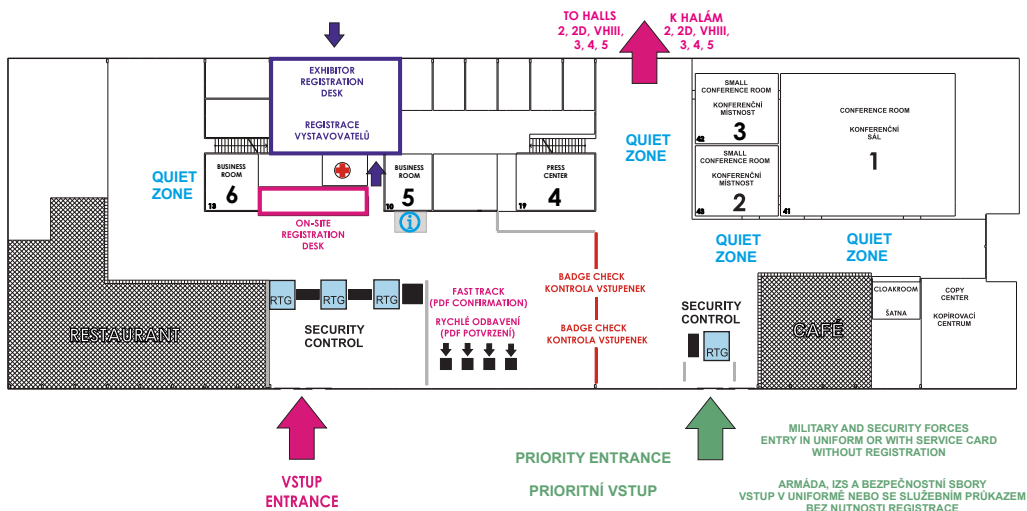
TO HALLS
2, 2D, VIII,
3, 4, 5

K HALÁM
2, 2D, VIII,
3, 4, 5

EXHIBITOR
REGISTRATION
DESK

REGISTRACE
VYSTAVOVATELŮ

SMALL
CONFERENCE ROOM
KONFERENČNÍ
MÍSTNOST
3
42

CONFERENCE ROOM
KONFERENČNÍ
SÁL
1

SMALL
CONFERENCE ROOM
KONFERENČNÍ
MÍSTNOST
2
43

41

QUIET
ZONE

QUIET
ZONE

BUSINESS
ROOM
6
13

BUSINESS
ROOM
5
10

PRESS
CENTER
4
19

ON-SITE
REGISTRATION
DESK

QUIET
ZONE

QUIET
ZONE

RTG
RTG
RTG

FAST TRACK
(PDF CONFIRMATION)

RYCHLÉ ODBAVENÍ
(PDF POTVRZENÍ)

BADGE CHECK
KONTROLA VSTUPENEK

BADGE CHECK
KONTROLA VSTUPENEK

SECURITY
CONTROL

SECURITY
CONTROL
RTG

RESTAURANT

CAFÉ

CLOAKROOM
ŠATNA

COPY
CENTER
KOPÍROVACÍ
CENTRUM

VSTUP
ENTRANCE

PRIORITY ENTRANCE

PRIORITNÍ VSTUP

MILITARY AND SECURITY FORCES
ENTRY IN UNIFORM OR WITH SERVICE CARD
WITHOUT REGISTRATION

ARMÁDA, IZS A BEZPEČNOSTNÍ SBORY
VSTUP V UNIFORMĚ NEBO SE SLUŽEBNÍM PRŮKAZEM
BEZ NUTNOSTI REGISTRACE